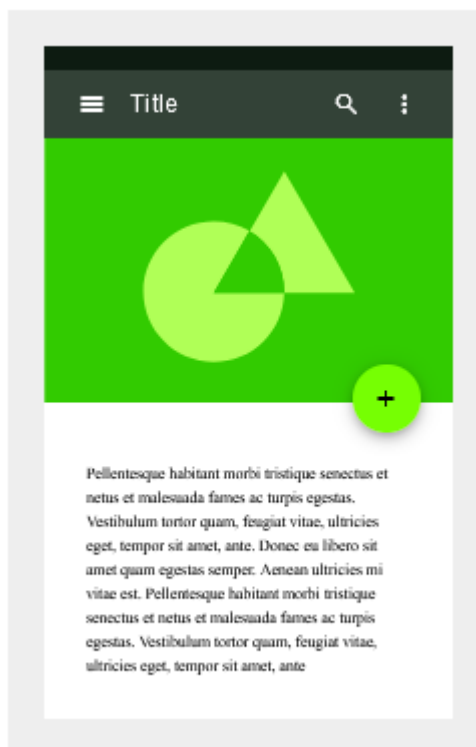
Title

+

Pellentesque habitant morbi tristique senectus et netus et malesuada fames ac turpis egestas. Vestibulum tortor quam, feugiat vitae, ultricies eget, tempor sit amet, ante. Donec eu libero sit amet quam egestas semper. Aenean ultricies mi vitae est. Pellentesque habitant morbi tristique senectus et netus et malesuada fames ac turpis egestas. Vestibulum tortor quam, feugiat vitae, ultricies eget, tempor sit amet, ante